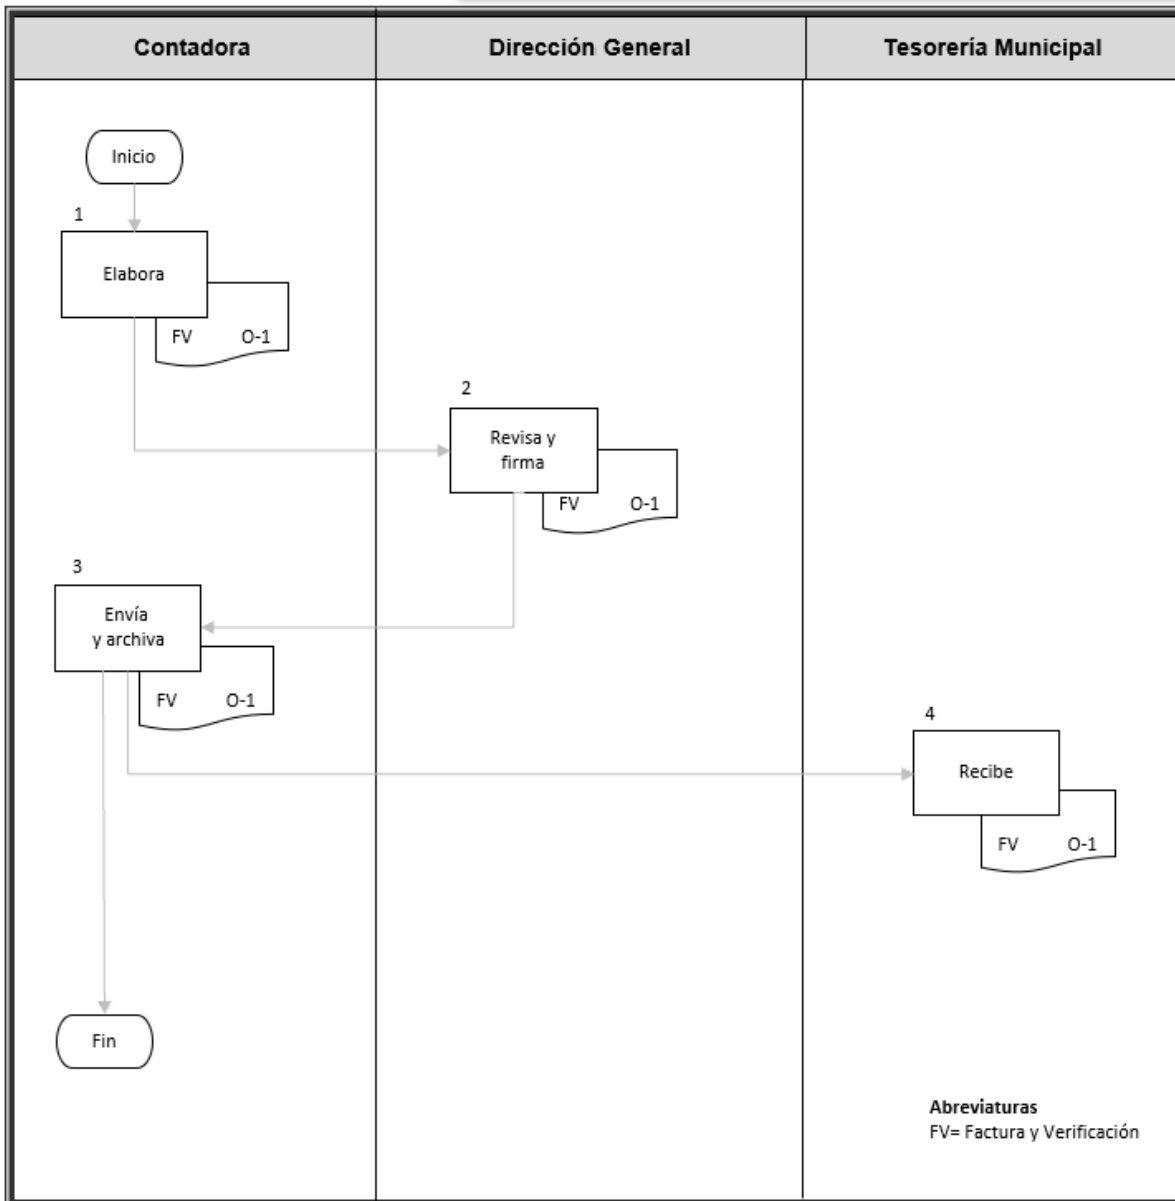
| Contadora | Dirección General | Tesorería Municipal |
|---|---|---|

Inicio

1

Elabora

FV O-1

2

Revisa y firma

FV O-1

3

Envía y archiva

FV O-1

4

Recibe

FV O-1

Fin

**Abreviaturas**
FV= Factura y Verificación